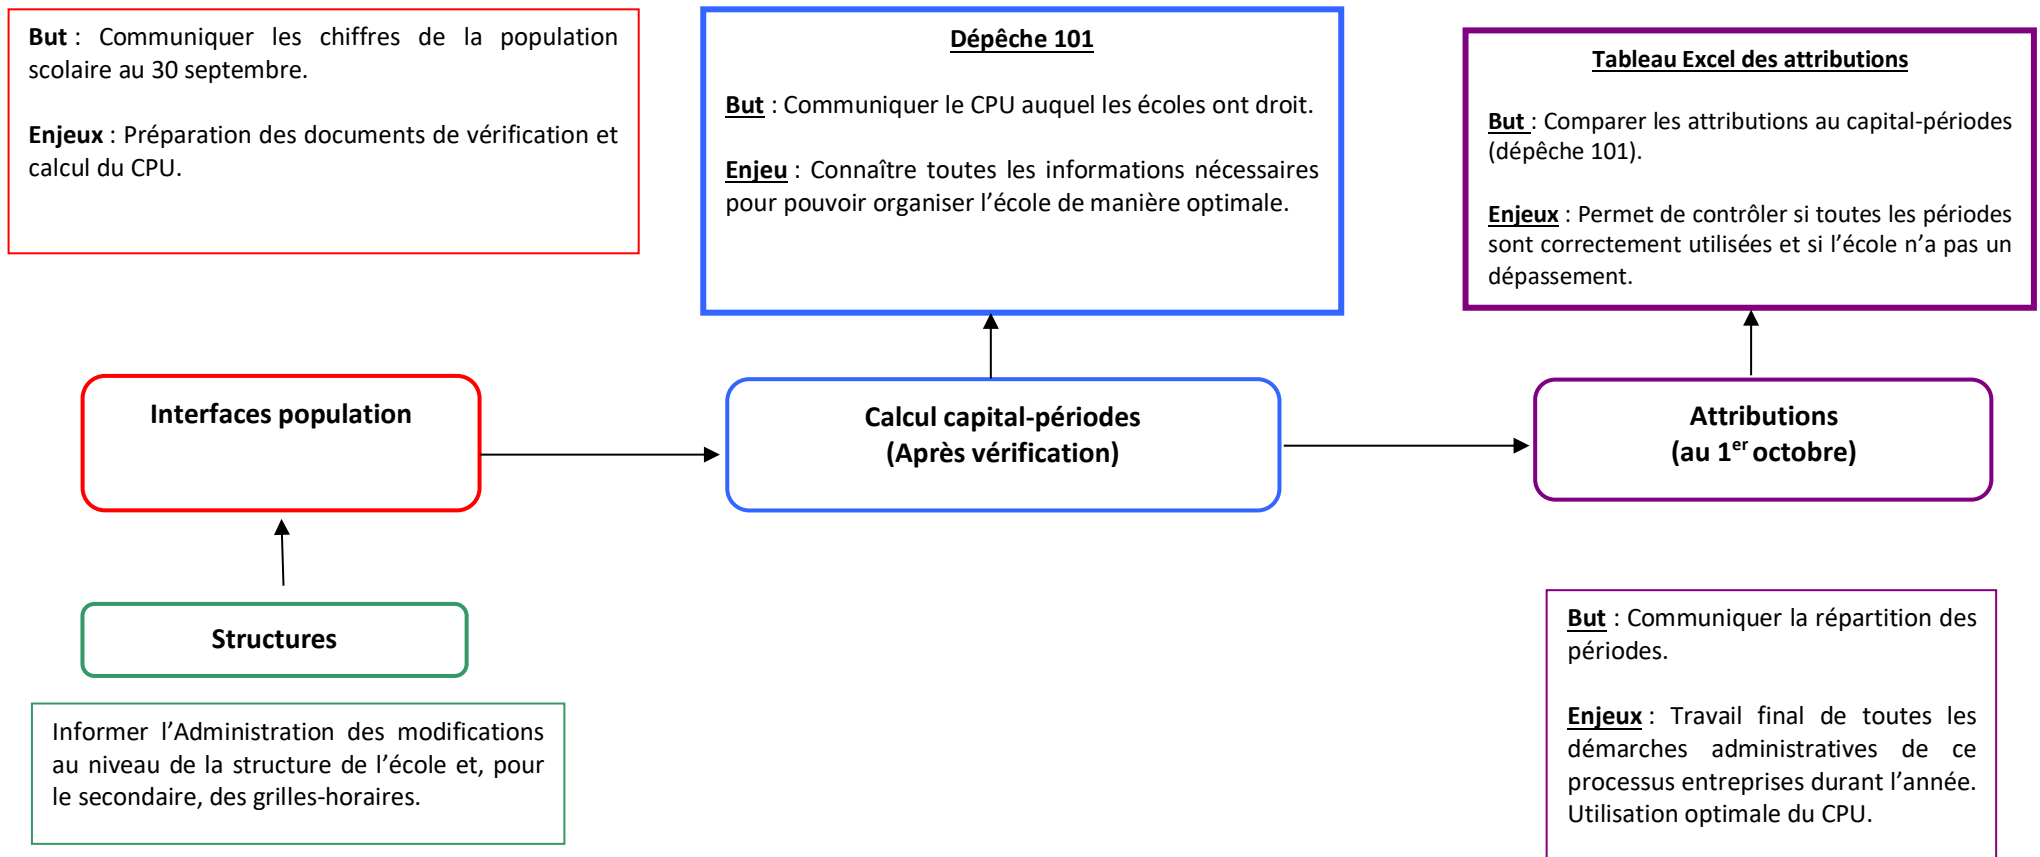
**But** : Communiquer les chiffres de la population scolaire au 30 septembre.

**Enjeux** : Préparation des documents de vérification et calcul du CPU.

**Dépêche 101**

**But** : Communiquer le CPU auquel les écoles ont droit.

**Enjeu** : Connaître toutes les informations nécessaires pour pouvoir organiser l'école de manière optimale.

**Tableau Excel des attributions**

**But** : Comparer les attributions au capital-périodes (dépêche 101).

**Enjeux** : Permet de contrôler si toutes les périodes sont correctement utilisées et si l'école n'a pas un dépassement.

**Interfaces population**

**Calcul capital-périodes (Après vérification)**

**Attributions (au $1^{er}$ octobre)**

**Structures**

Informer l'Administration des modifications au niveau de la structure de l'école et, pour le secondaire, des grilles-horaires.

**But** : Communiquer la répartition des périodes.

**Enjeux** : Travail final de toutes les démarches administratives de ce processus entreprises durant l'année. Utilisation optimale du CPU.